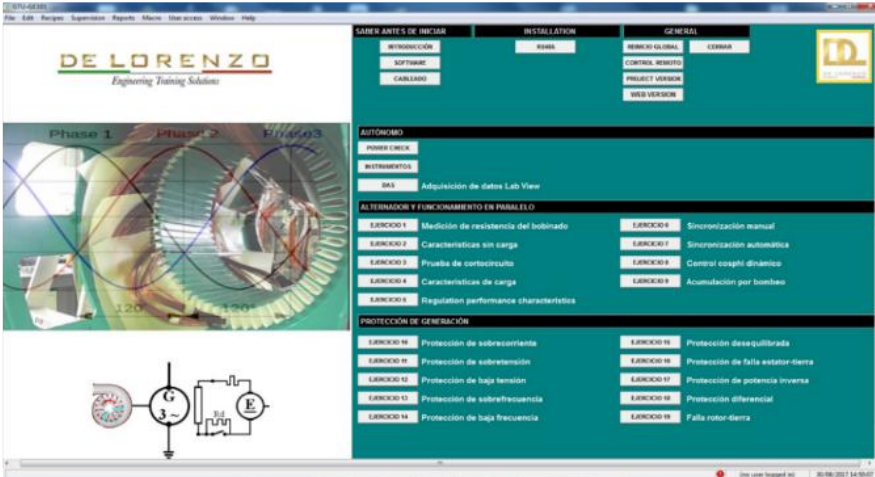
GTU-GE301
File Edit Recipes Supervision Reports Macro User access Window Help

DE LORENZO
Engineering Training Solutions

Phase 1 Phase 2 Phase3
120° 120°

G
3~
E
Rd

SABER ANTES DE INICIAR
INTRODUCCIÓN
SOFTWARE
CABLEADO

INSTALLATION
RS485

GENERAL
REINICIO GLOBAL
CERRAR
CONTROL REMOTO
PROJECT VERSION
WEB VERSION

AUTÓNOMO
POWER CHECK
INSTRUMENTOS
DAS Adquisición de datos Lab View

ALTERNADOR Y FUNCIONAMIENTO EN PARALELO
EJERCICIO 1 Medición de resistencia del bobinado
EJERCICIO 2 Características sin carga
EJERCICIO 3 Prueba de cortocircuito
EJERCICIO 4 Características de carga
EJERCICIO 5 Regulation performance characteristics
EJERCICIO 6 Sincronización manual
EJERCICIO 7 Sincronización automática
EJERCICIO 8 Control cosphi dinámico
EJERCICIO 9 Acumulación por bombeo

PROTECCIÓN DE GENERACIÓN
EJERCICIO 10 Protección de sobrecorriente
EJERCICIO 11 Protección de sobretensión
EJERCICIO 12 Protección de baja tensión
EJERCICIO 13 Protección de sobrefrecuencia
EJERCICIO 14 Protección de baja frecuencia
EJERCICIO 15 Protección desequilibrada
EJERCICIO 16 Protección de falla estator-tierra
EJERCICIO 17 Protección de potencia inversa
EJERCICIO 18 Protección diferencial
EJERCICIO 19 Falla rotor-tierra

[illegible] user logged in 30/06/2017 14:50:07